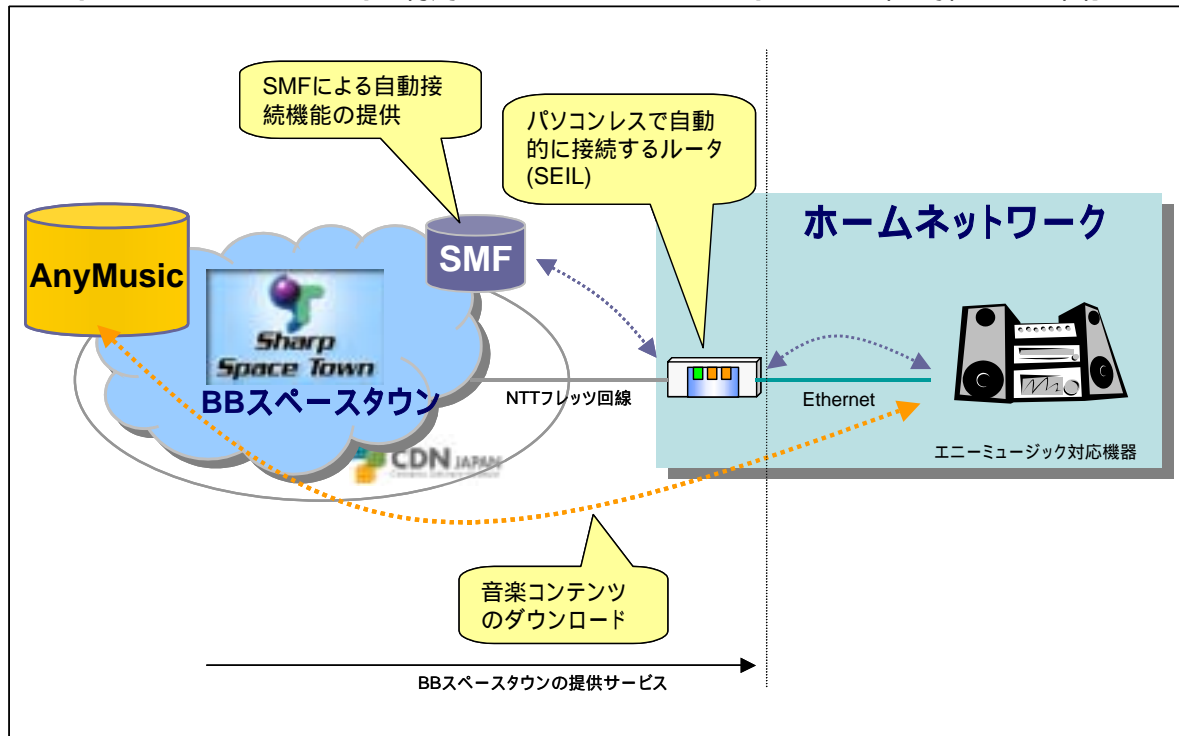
SMFによる自動接続機能の提供

パソコンレスで自動的に接続するルータ (SEIL)

ホームネットワーク

AnyMusic

SMF

Sharp Space Town

BBスペースタウン

NTTフレッツ回線

Ethernet

CDN JAPAN

エニーミュージック対応機器

音楽コンテンツのダウンロード

BBスペースタウンの提供サービス